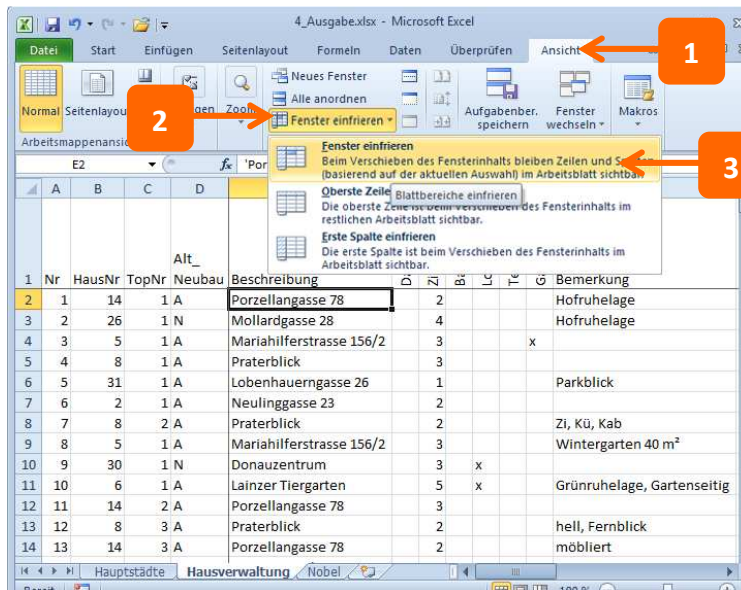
4_Ausgabe.xlsx - Microsoft Excel

Datei | Start | Einfügen | Seitenlayout | Formeln | Daten | Überprüfen | Ansicht

1

Normal | Seitenlayout | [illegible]gen | Zoom | Neues Fenster | Alle anordnen | Fenster einfrieren | Aufgabenber. speichern | Fenster wechseln | Makros

Arbeitsmappenansi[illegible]

2

3

E2 | $f_x$ | 'Por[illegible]

**Fenster einfrieren**
Beim Verschieben des Fensterinhalts bleiben Zeilen und S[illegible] (basierend auf der aktuellen Auswahl) im Arbeitsblatt sichtbar.

**Oberste Zeile** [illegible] Blattbereiche einfrieren
Die oberste Zeile ist beim Verschieben des Fensterinhalts im restlichen Arbeitsblatt sichtbar.

**Erste Spalte einfrieren**
Die erste Spalte ist beim Verschieben des Fensterinhalts im Arbeitsblatt sichtbar.

| | A | B | C | D | E | | | | | | | |
|---|---|---|---|---|---|---|---|---|---|---|---|---|
| 1 | Nr | HausNr | TopNr | Alt_ Neubau | Beschreibung | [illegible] | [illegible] | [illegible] | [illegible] | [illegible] | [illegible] | Bemerkung |
| 2 | 1 | 14 | 1 | A | Porzellangasse 78 | | 2 | | | | | Hofruhelage |
| 3 | 2 | 26 | 1 | N | Mollardgasse 28 | | 4 | | | | | Hofruhelage |
| 4 | 3 | 5 | 1 | A | Mariahilferstrasse 156/2 | | 3 | | | | x | |
| 5 | 4 | 8 | 1 | A | Praterblick | | 3 | | | | | |
| 6 | 5 | 31 | 1 | A | Lobenhauerngasse 26 | | 1 | | | | | Parkblick |
| 7 | 6 | 2 | 1 | A | Neulinggasse 23 | | 2 | | | | | |
| 8 | 7 | 8 | 2 | A | Praterblick | | 2 | | | | | Zi, Kü, Kab |
| 9 | 8 | 5 | 1 | A | Mariahilferstrasse 156/2 | | 3 | | | | | Wintergarten 40 m² |
| 10 | 9 | 30 | 1 | N | Donauzentrum | | 3 | | x | | | |
| 11 | 10 | 6 | 1 | A | Lainzer Tiergarten | | 5 | | x | | | Grünruhelage, Gartenseitig |
| 12 | 11 | 14 | 2 | A | Porzellangasse 78 | | 3 | | | | | |
| 13 | 12 | 8 | 3 | A | Praterblick | | 2 | | | | | hell, Fernblick |
| 14 | 13 | 14 | 3 | A | Porzellangasse 78 | | 2 | | | | | möbliert |

Hauptstädte | Hausverwaltung | Nobel